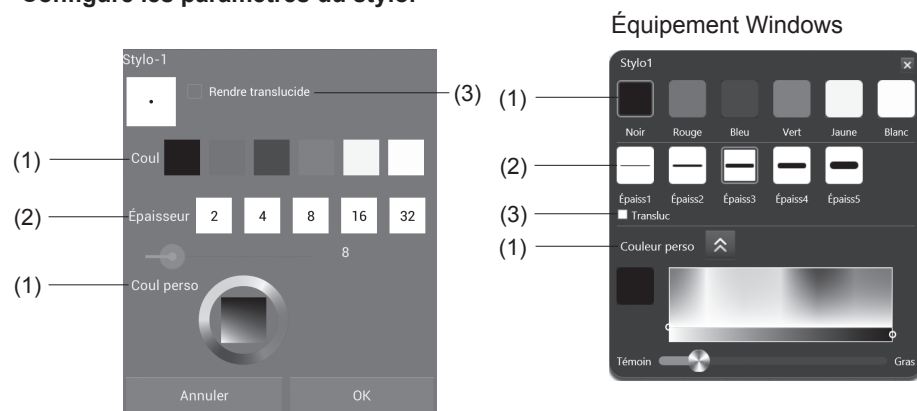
Configurer les paramètres du stylo.

Stylo-1
Rendre translucide
(3)
(1) Coul
(2) Épaisseur 2 4 8 16 32
8
(1) Coul perso
Annuler
OK

Équipement Windows

Stylo1
(1)
Noir Rouge Bleu Vert Jaune Blanc
(2)
Épaiss1 Épaiss2 Épaiss3 Épaiss4 Épaiss5
(3) Transluc
(1) Couleur perso
Témoin
Gras